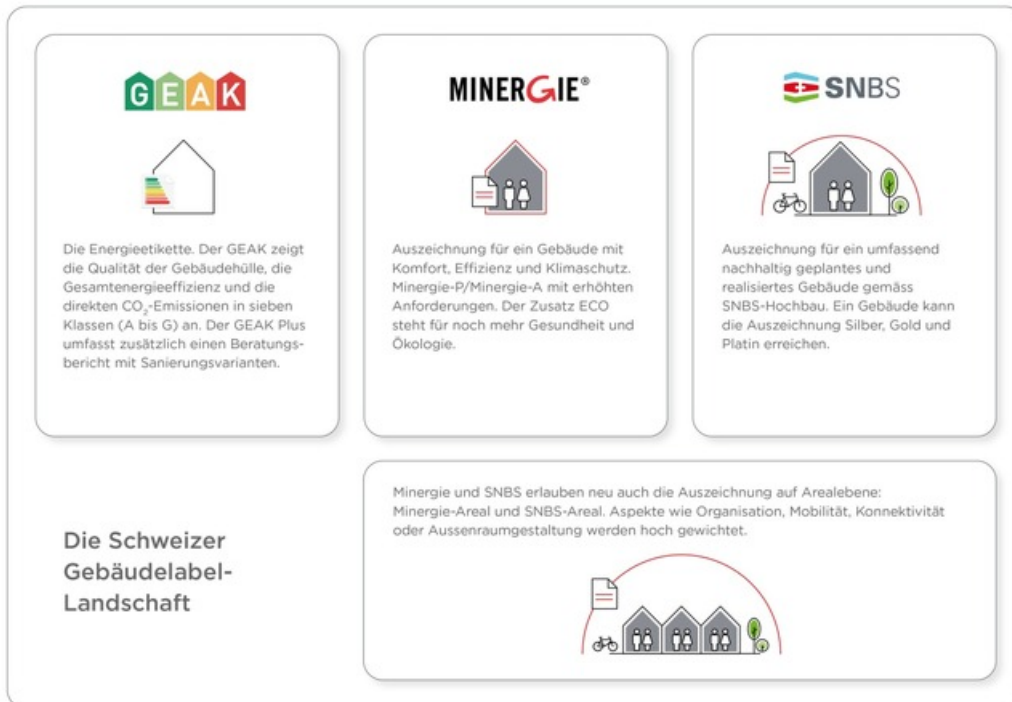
GEAK

Die Energieetikette. Der GEAK zeigt die Qualität der Gebäudehülle, die Gesamtenergieeffizienz und die direkten $CO_2$-Emissionen in sieben Klassen (A bis G) an. Der GEAK Plus umfasst zusätzlich einen Beratungsbericht mit Sanierungsvarianten.

MINERGIE®

Auszeichnung für ein Gebäude mit Komfort, Effizienz und Klimaschutz. Minergie-P/Minergie-A mit erhöhten Anforderungen. Der Zusatz ECO steht für noch mehr Gesundheit und Ökologie.

SNBS

Auszeichnung für ein umfassend nachhaltig geplantes und realisiertes Gebäude gemäss SNBS-Hochbau. Ein Gebäude kann die Auszeichnung Silber, Gold und Platin erreichen.

Die Schweizer Gebäudelabel-Landschaft

Minergie und SNBS erlauben neu auch die Auszeichnung auf Arealebene: Minergie-Areal und SNBS-Areal. Aspekte wie Organisation, Mobilität, Konnektivität oder Aussenraumgestaltung werden hoch gewichtet.